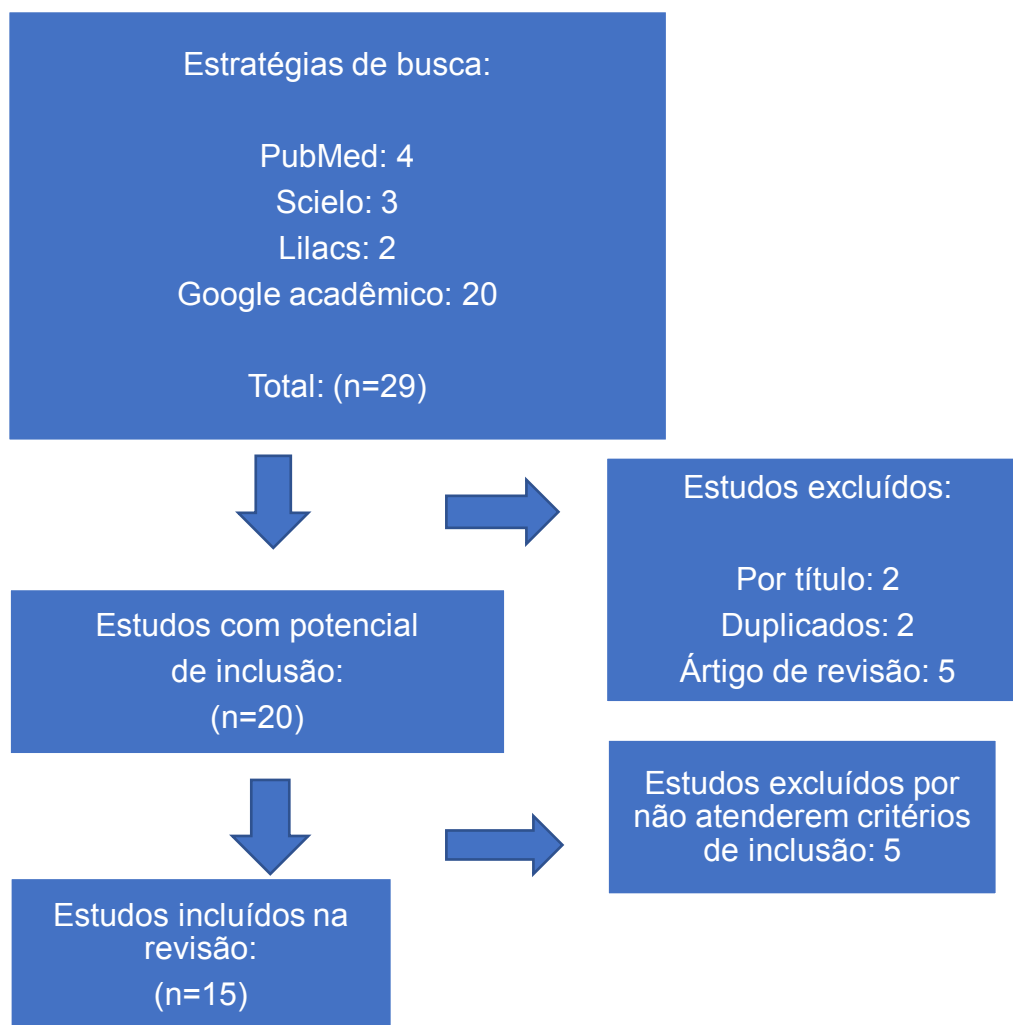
Estratégias de busca:

PubMed: 4
Scielo: 3
Lilacs: 2
Google acadêmico: 20

Total: (n=29)

Estudos excluídos:

Por título: 2
Duplicados: 2
Ártigo de revisão: 5

Estudos com potencial de inclusão:
(n=20)

Estudos excluídos por não atenderem critérios de inclusão: 5

Estudos incluídos na revisão:
(n=15)